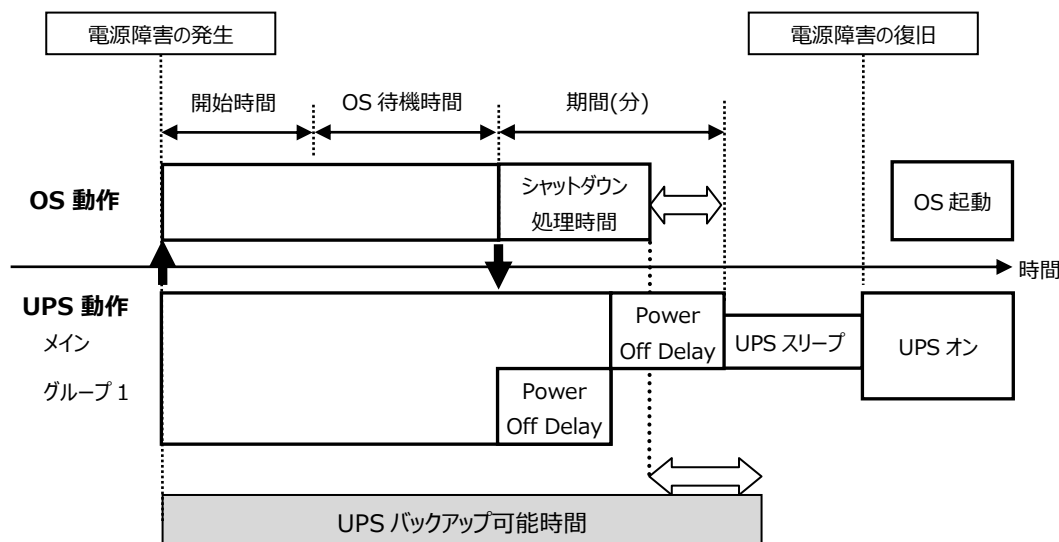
電源障害の発生

電源障害の復旧

開始時間

OS 待機時間

期間(分)

OS 動作

シャットダウン処理時間

OS 起動

時間

UPS 動作

メイン

グループ 1

Power Off Delay

UPS スリープ

UPS オン

Power Off Delay

UPS バックアップ可能時間